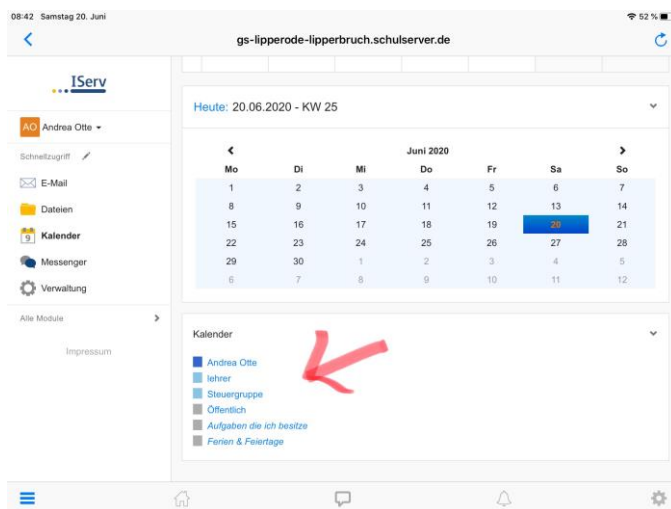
08:42 Samstag 20. Juni

52 %

gs-lipperode-lipperbruch.schulserver.de

IServ

AO Andrea Otte

Schnellzugriff

E-Mail

Dateien

9 Kalender

Messenger

Verwaltung

Alle Module

Impressum

Heute: 20.06.2020 - KW 25

Juni 2020

| Mo | Di | Mi | Do | Fr | Sa | So |
|---|---|---|---|---|---|---|
| 1 | 2 | 3 | 4 | 5 | 6 | 7 |
| 8 | 9 | 10 | 11 | 12 | 13 | 14 |
| 15 | 16 | 17 | 18 | 19 | 20 | 21 |
| 22 | 23 | 24 | 25 | 26 | 27 | 28 |
| 29 | 30 | 1 | 2 | 3 | 4 | 5 |
| 6 | 7 | 8 | 9 | 10 | 11 | 12 |

Kalender

Andrea Otte
lehrer
Steuergruppe
Öffentlich
Aufgaben die ich besitze
Ferien & Feiertage